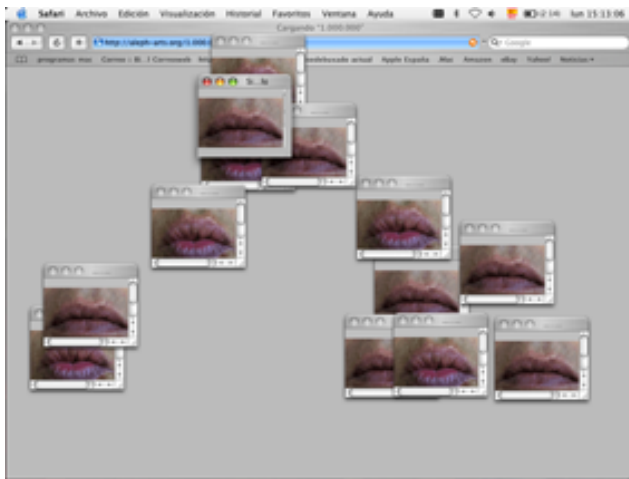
Safari Archivo Edición Visualización Historial Favoritos Ventana Ayuda lun 15:13:06

Cargando "1.000.000"

http://aleph-arts.org/1.000.0

Google

programas mac Correo : El...l Correoweb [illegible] desbloqueado actual Apple España .Mac Amazon eBay Yahoo! Noticias

S...lo